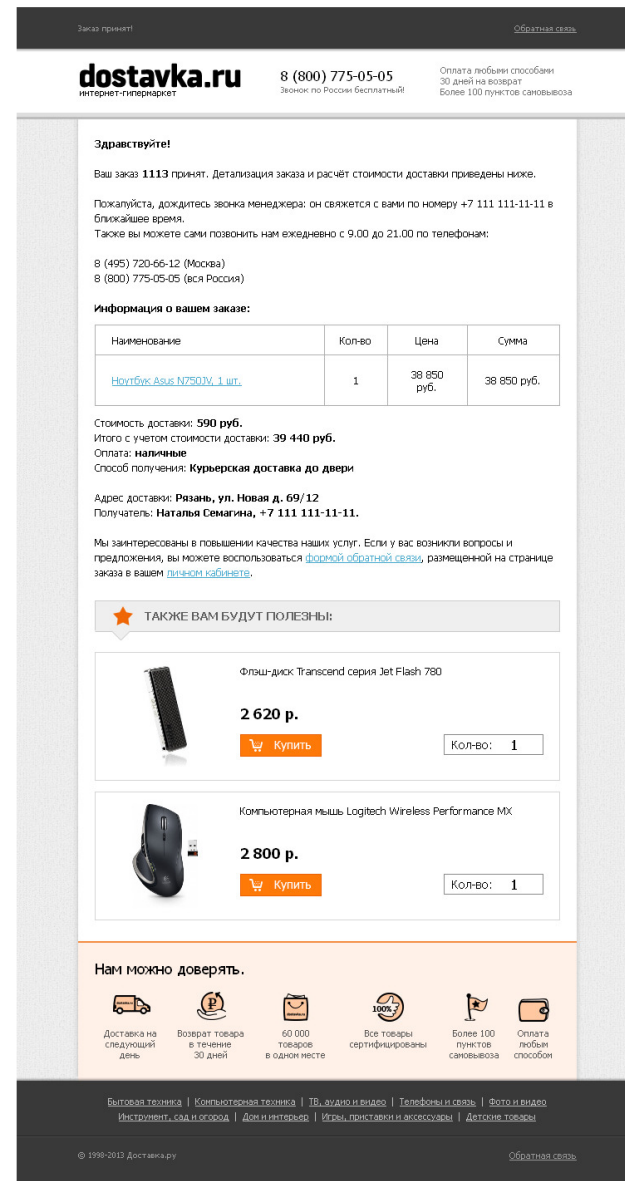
Заказ принят!

Обратная связь

dostavka.ru
интернет-гипермаркет

8 (800) 775-05-05
Звонок по России бесплатный!

Оплата любыми способами
30 дней на возврат
Более 100 пунктов самовывоза

Здравствуйте!

Ваш заказ 1113 принят. Детализация заказа и расчёт стоимости доставки приведены ниже.

Пожалуйста, дождитесь звонка менеджера: он свяжется с вами по номеру +7 111 111-11-11 в ближайшее время.
Также вы можете сами позвонить нам ежедневно с 9.00 до 21.00 по телефонам:

8 (495) 720-66-12 (Москва)
8 (800) 775-05-05 (вся Россия)

Информация о вашем заказе:

| Наименование | Кол-во | Цена | Сумма |
|---|---|---|---|
| Ноутбук Asus N750JV, 1 шт. | 1 | 38 850 руб. | 38 850 руб. |

Стоимость доставки: 590 руб.
Итого с учетом стоимости доставки: 39 440 руб.
Оплата: наличные
Способ получения: Курьерская доставка до двери

Адрес доставки: Рязань, ул. Новая д. 69/12
Получатель: Наталья Семагина, +7 111 111-11-11.

Мы заинтересованы в повышении качества наших услуг. Если у вас возникли вопросы и предложения, вы можете воспользоваться формой обратной связи, размещенной на странице заказа в вашем личном кабинете.

ТАКЖЕ ВАМ БУДУТ ПОЛЕЗНЫ:

Флэш-диск Transcend серия Jet Flash 780

2 620 р.

Купить

Кол-во: 1

Компьютерная мышь Logitech Wireless Performance MX

2 800 р.

Купить

Кол-во: 1

Нам можно доверять.

Доставка на следующий день

Возврат товара в течение 30 дней

60 000 товаров в одном месте

Все товары сертифицированы

Более 100 пунктов самовывоза

Оплата любым способом

Бытовая техника | Компьютерная техника | ТВ, аудио и видео | Телефоны и связь | Фото и видео
Инструмент, сад и огород | Дом и интерьер | Игры, приставки и аксессуары | Детские товары

© 1998-2013 Доставка.ру

Обратная связь